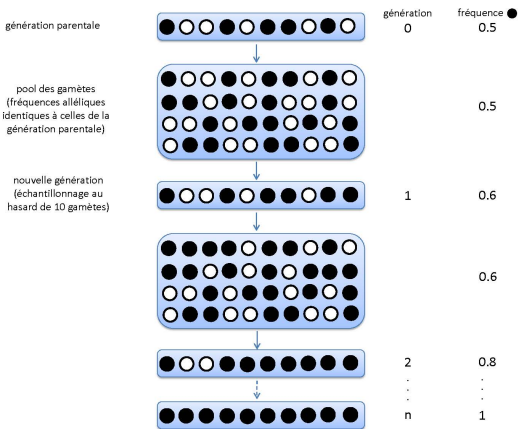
génération parentale

génération 0
fréquence ● 0.5

pool des gamètes (fréquences alléliques identiques à celles de la génération parentale)

0.5

nouvelle génération (échantillonnage au hasard de 10 gamètes)

1
0.6

0.6

2
0.8

.
.
.

n
1